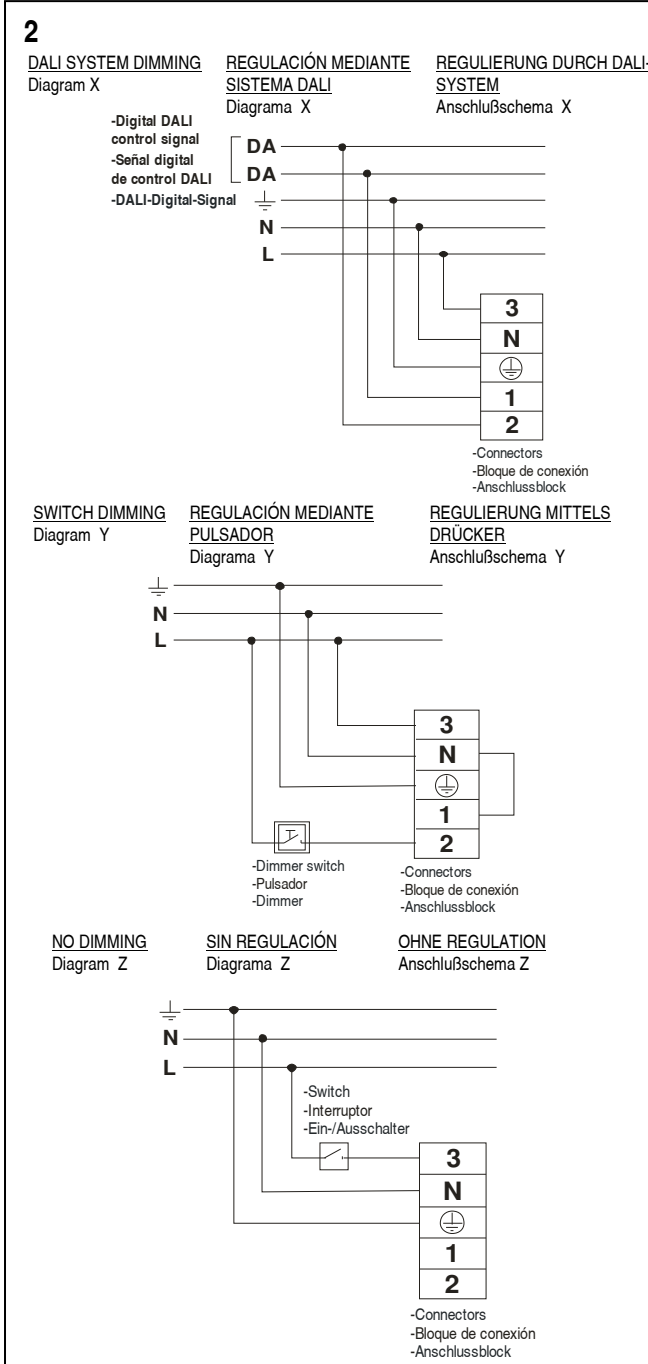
2

DALI SYSTEM DIMMING
Diagram X

REGULACIÓN MEDIANTE SISTEMA DALI
Diagrama X

REGULIERUNG DURCH DALI-SYSTEM
Anschlußschema X

-Digital DALI control signal
-Señal digital de control DALI
-DALI-Digital-Signal

DA
DA
N
L

3
N
1
2

-Connectors
-Bloque de conexión
-Anschlussblock

SWITCH DIMMING
Diagram Y

REGULACIÓN MEDIANTE PULSADOR
Diagrama Y

REGULIERUNG MITTELS DRÜCKER
Anschlußschema Y

N
L

3
N
1
2

-Dimmer switch
-Pulsador
-Dimmer

-Connectors
-Bloque de conexión
-Anschlussblock

NO DIMMING
Diagram Z

SIN REGULACIÓN
Diagrama Z

OHNE REGULATION
Anschlußschema Z

N
L

-Switch
-Interruptor
-Ein-/Ausschalter

3
N
1
2

-Connectors
-Bloque de conexión
-Anschlussblock